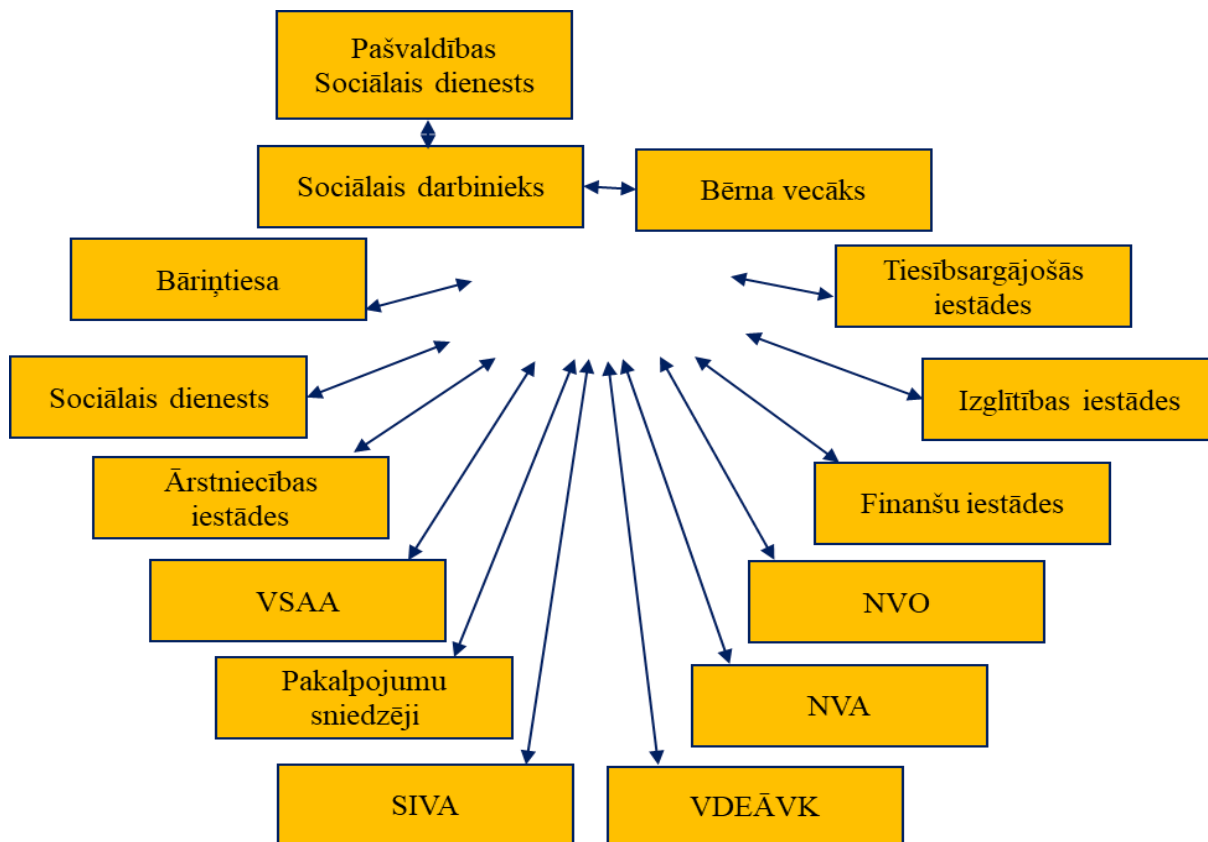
Pašvaldības Sociālais dienests

Sociālais darbinieks

Bērna vecāks

Bāriņtiesa

Tiesībsargājošās iestādes

Sociālais dienests

Izglītības iestādes

Ārstniecības iestādes

Finanšu iestādes

VSAA

NVO

Pakalpojumu sniedzēji

NVA

SIVA

VDEĀVK